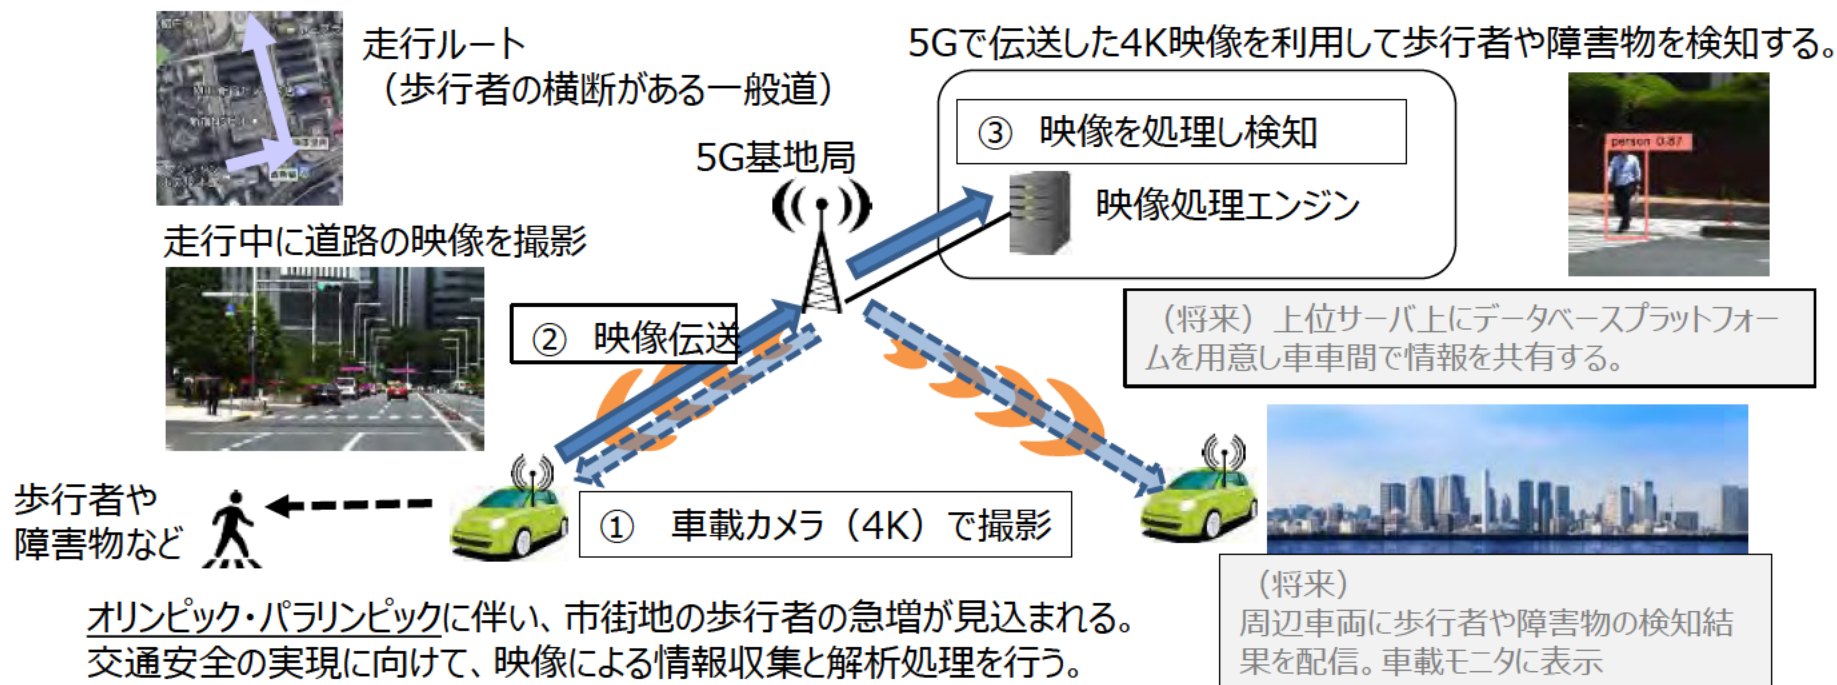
走行ルート
（歩行者の横断がある一般道）

5Gで伝送した4K映像を利用して歩行者や障害物を検知する。

③ 映像を処理し検知

映像処理エンジン

person 0.87

5G基地局

走行中に道路の映像を撮影

② 映像伝送

（将来）上位サーバ上にデータベースプラットフォームを用意し車車間で情報を共有する。

歩行者や障害物など

① 車載カメラ（4K）で撮影

（将来）
周辺車両に歩行者や障害物の検知結果を配信。車載モニタに表示

オリンピック・パラリンピックに伴い、市街地の歩行者の急増が見込まれる。
交通安全の実現に向けて、映像による情報収集と解析処理を行う。